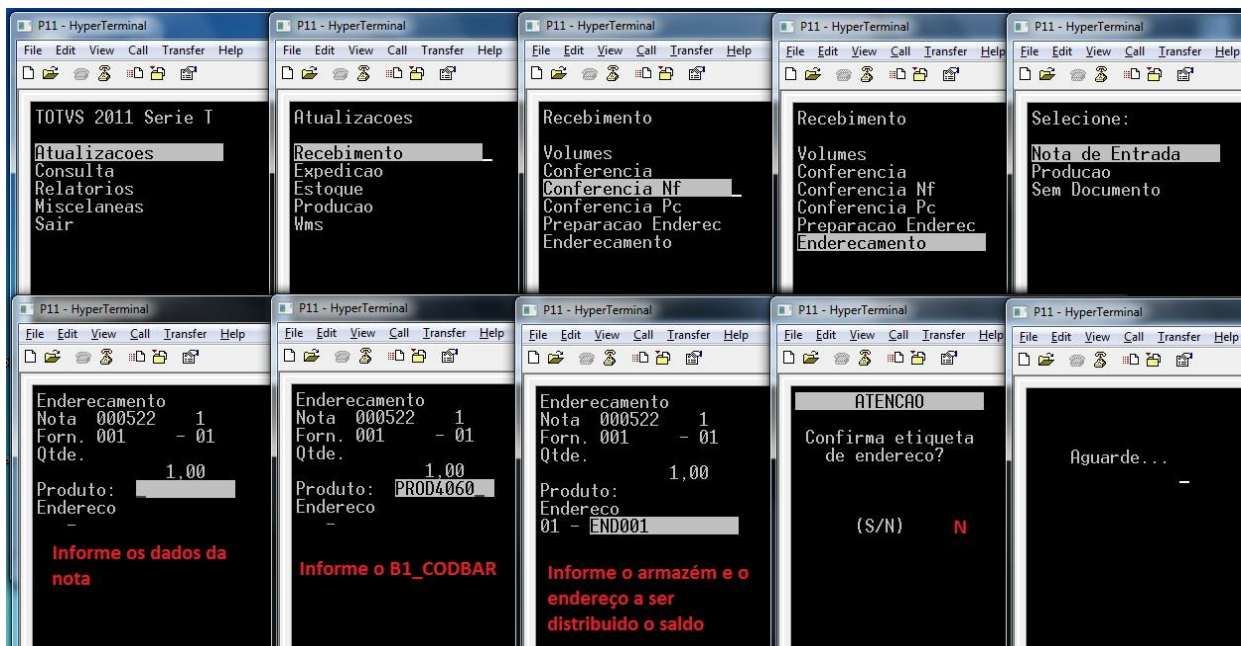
P11 - HyperTerminal
File Edit View Call Transfer Help

TOTVS 2011 Serie T

Atualizacoes
Consulta
Relatorios
Miscelaneas
Sair

P11 - HyperTerminal
File Edit View Call Transfer Help

Atualizacoes

Recebimento
Expedicao
Estoque
Producao
Wms

P11 - HyperTerminal
File Edit View Call Transfer Help

Recebimento

Volumes
Conferencia
Conferencia Nf
Conferencia Pc
Preparacao Enderec
Enderecamento

P11 - HyperTerminal
File Edit View Call Transfer Help

Recebimento

Volumes
Conferencia
Conferencia Nf
Conferencia Pc
Preparacao Enderec
Enderecamento

P11 - HyperTerminal
File Edit View Call Transfer Help

Selecione:

Nota de Entrada
Producao
Sem Documento

P11 - HyperTerminal
File Edit View Call Transfer Help

Enderecamento
Nota 000522 1
Forn. 001 - 01
Qtde.
1,00
Produto:
Endereco
-

Informe os dados da nota

P11 - HyperTerminal
File Edit View Call Transfer Help

Enderecamento
Nota 000522 1
Forn. 001 - 01
Qtde.
1,00
Produto: PROD4060
Endereco
-

Informe o B1_CODBAR

P11 - HyperTerminal
File Edit View Call Transfer Help

Enderecamento
Nota 000522 1
Forn. 001 - 01
Qtde.
1,00
Produto:
Endereco
01 - END001

Informe o armazém e o endereço a ser distribuido o saldo

P11 - HyperTerminal
File Edit View Call Transfer Help

ATENCAO

Confirma etiqueta de endereco?

(S/N) N

P11 - HyperTerminal
File Edit View Call Transfer Help

Aguarde...